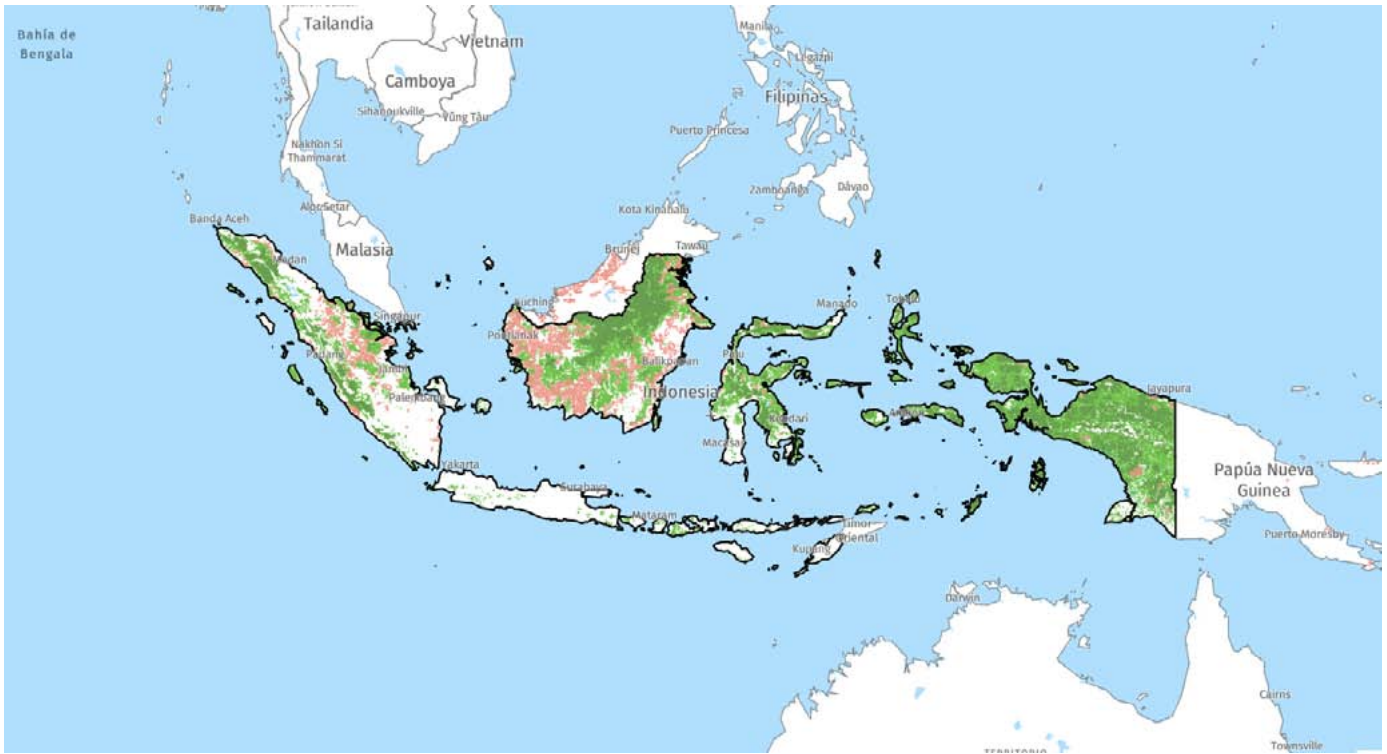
Bahía de Bengala

Tailandia

Vietnam

Camboya

Sihanoukville

Vũng Tàu

Manila

Legazpi

Filipinas

Puerto Princesa

Nakhon Si Thammarat

Zamboanga

Davao

Alor Setar

Kota Kinabalu

Banda Aceh

Malasia

Brunei

Tawau

Medan

Kuching

Manado

Tobelo

Singapur

Pontianak

Padang

Balikpapan

Palu

Jambi

Indonesia

Jayapura

Palembang

Kendari

Ambon

Makassar

Papúa Nueva Guinea

Yakarta

Surabaya

Mataram

Timor Oriental

Kupang

Puerto Moresby

Darwin

Cairns

Townsville

TERRITORIO